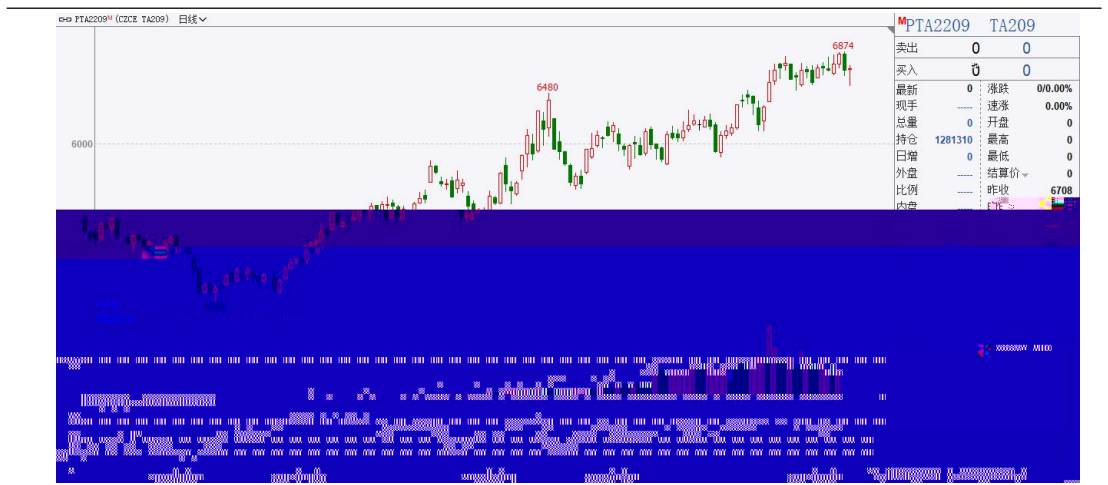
PTA2209M (CZCE TA209) 日线

6874
6480
6000

MPTA2209 TA209

| 卖出 | 0 | 0 |
|---|---|---|
| 买入 | 0 | 0 |

| 最新 | 0 | 涨跌 | 0/0.00% |
|---|---|---|---|
| 现手 | ----- | 速涨 | 0.00% |
| 总量 | 0 | 开盘 | 0 |
| 持仓 | 1281310 | 最高 | 0 |
| 日增 | 0 | 最低 | 0 |
| 外盘 | ----- | 结算价 | 0 |
| 比例 | ----- | 昨收 | 6708 |
| 内盘 | ----- | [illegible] | |

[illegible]